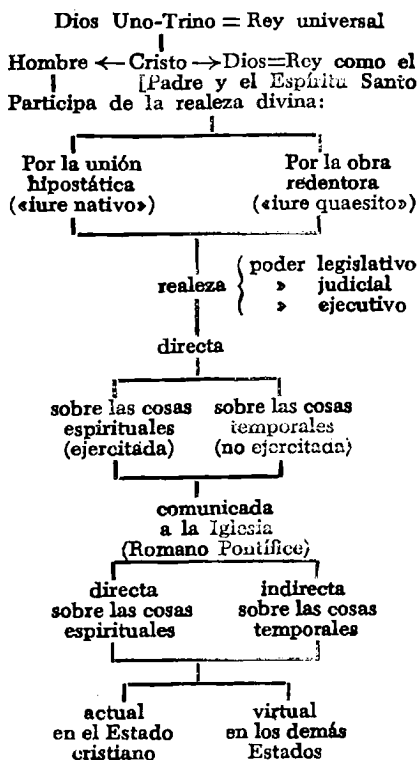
Dios Uno-Trino = Rey universal

Hombre ← Cristo → Dios=Rey como el [Padre y el Espíritu Santo

Participa de la realeza divina:

Por la unión hipostática («iure nativo»)

Por la obra redentora («iure quaesito»)

realeza { poder legislativo
» judicial
» ejecutivo

directa

sobre las cosas espirituales (ejercitada)

sobre las cosas temporales (no ejercitada)

comunicada a la Iglesia (Romano Pontífice)

directa sobre las cosas espirituales

indirecta sobre las cosas temporales

actual en el Estado cristiano

virtual en los demás Estados